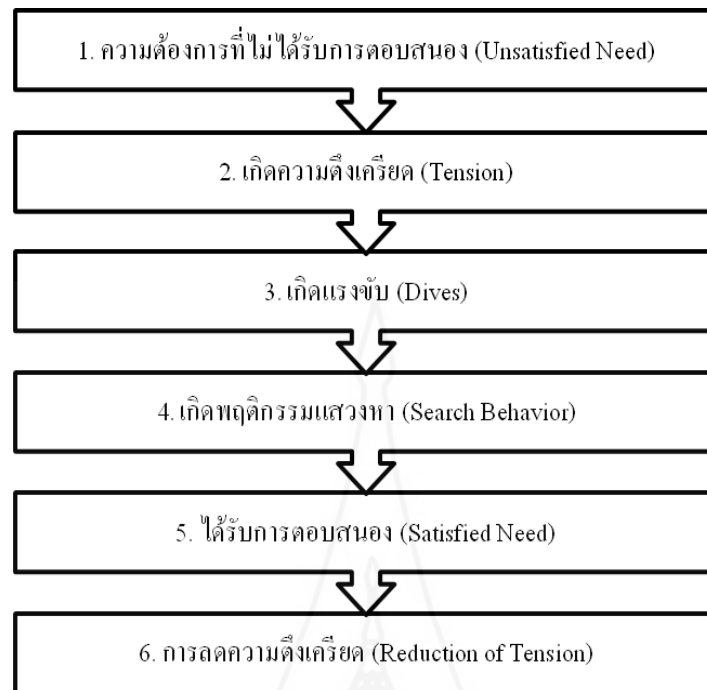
1. ความต้องการที่ไม่ได้รับการตอบสนอง (Unsatisfied Need)

2. เกิดความตึงเครียด (Tension)

3. เกิดแรงขับ (Dives)

4. เกิดพฤติกรรมแสวงหา (Search Behavior)

5. ได้รับการตอบสนอง (Satisfied Need)

6. การลดความตึงเครียด (Reduction of Tension)